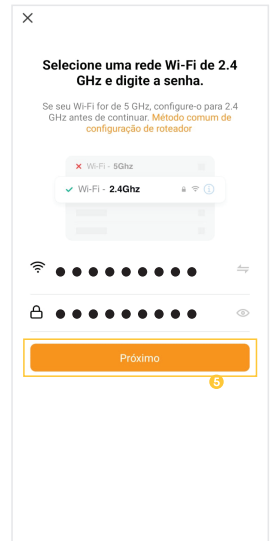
×

Selecione uma rede Wi-Fi de 2.4 GHz e digite a senha.

Se seu Wi-Fi for de 5 GHz, configure-o para 2.4 GHz antes de continuar. Método comum de configuração de roteador

× Wi-Fi - 5Ghz

✓ Wi-Fi - 2.4Ghz

●●●●●●●●●●

●●●●●●●●●●

Próximo

5